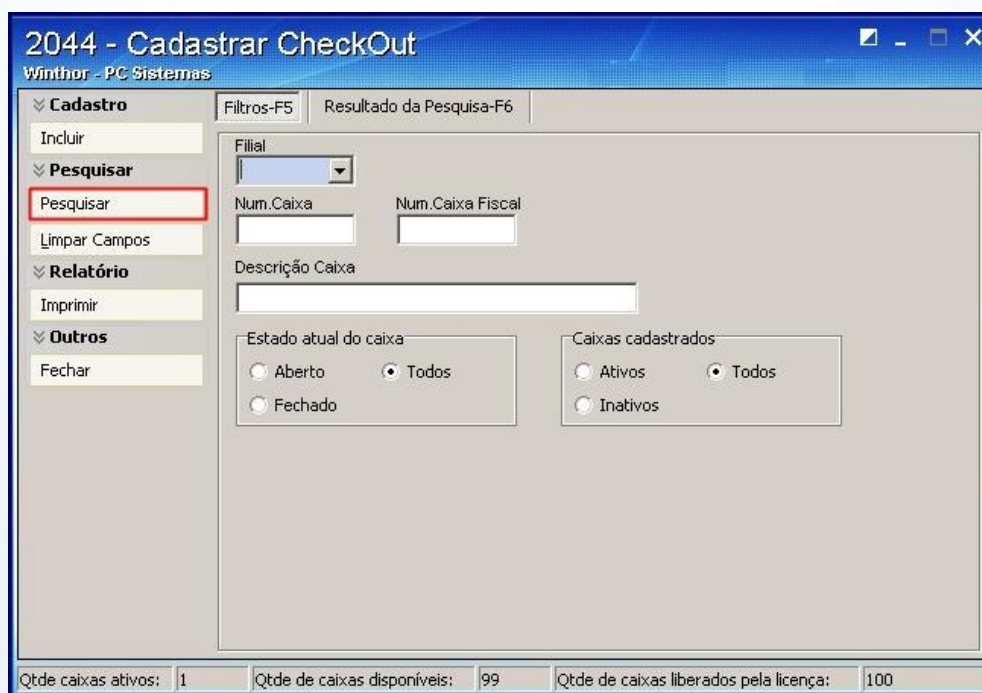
2044 - Cadastrar CheckOut
Winthor - PC Sistemas

Cadastro
Incluir
Pesquisar
Pesquisar
Limpar Campos
Relatório
Imprimir
Outros
Fechar

Filtros-F5
Resultado da Pesquisa-F6

Filial

Num.Caixa
Num.Caixa Fiscal

Descrição Caixa

Estado atual do caixa
Aberto
Todos
Fechado

Caixas cadastrados
Ativos
Todos
Inativos

Qtde caixas ativos: 1
Qtde de caixas disponíveis: 99
Qtde de caixas liberados pela licença: 100